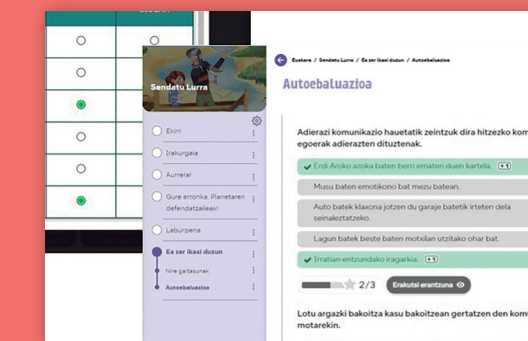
Sendatu Lurra

Ekin!

Irakurgaia

Aurrera!

Gure erronka. Planetaren defendatzaileak!

Laburpena

Ea zer ikasi duzun

Nire gaitasunak

Autoebaluazioa

Euskara > Sendatu Lurra > Ea zer ikasi duzun > Autoebaluazioa

Autoebaluazioa

Adierazi komunikazio hauetatik zeintzuk dira hitzezko kom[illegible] egoerak adierazten dituztenak.

Erdi Aroko azoka baten berri ematen duen kartela. +1

Musu baten emotikono bat mezu batean.

Auto batek klaxona jotzen du garaje batetik irteten dela seinaleztatzeko.

Lagun batek beste baten motxilan utzitako ohar bat.

Irratian entzundako iragarkia. +1

2/3

Erakutsi erantzuna

Lotu argazki bakoitza kasu bakoitzean gertatzen den kom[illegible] motarekin.